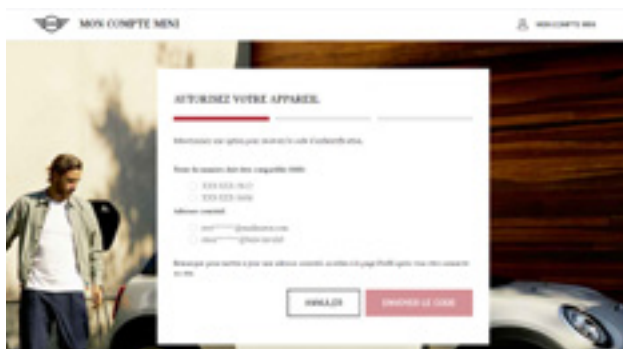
MON COMPTE MINI

MON COMPTE MINI

AUTORISEZ VOTRE APPAREIL

Sélectionnez une option pour recevoir le code d'authentification.

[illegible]

XXX-XXX-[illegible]

XXX-XXX-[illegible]

Adresse courriel

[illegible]@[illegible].com

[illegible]@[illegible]

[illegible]

ANNULER

ENVOYER LE CODE